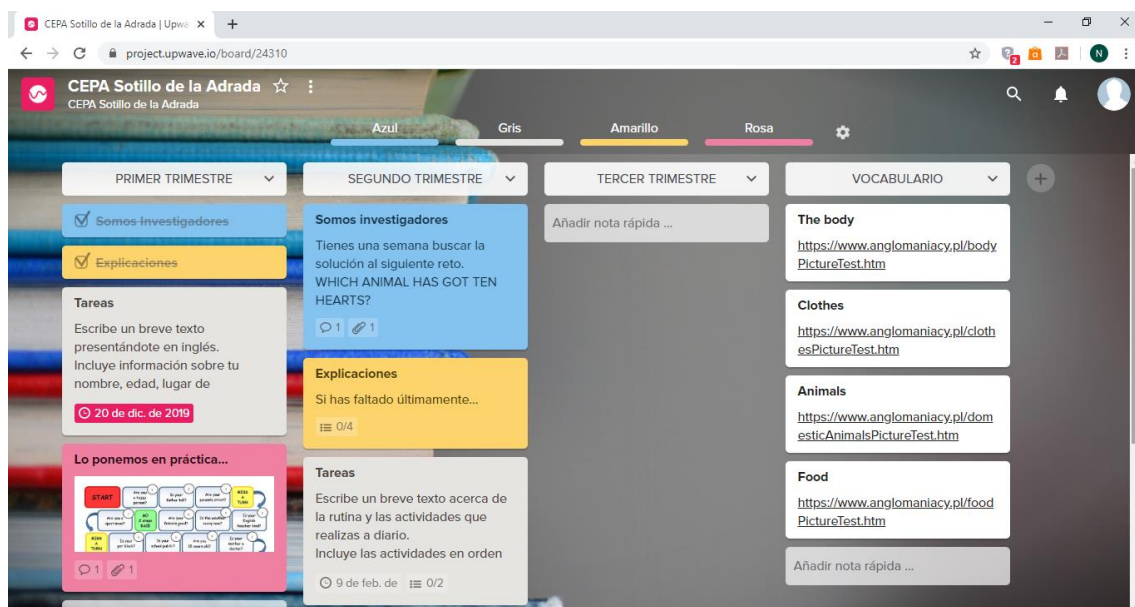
CEPA Sotillo de la Adrada | Upwa ×

project.upwave.io/board/24310

CEPA Sotillo de la Adrada ☆
CEPA Sotillo de la Adrada

Azul Gris Amarillo Rosa

PRIMER TRIMESTRE

Somos Investigadores

Explicaciones

Tareas
Escribe un breve texto presentándote en inglés. Incluye información sobre tu nombre, edad, lugar de

20 de dic. de 2019

Lo ponemos en práctica...

START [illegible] MISS A TURN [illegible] GO 2 steps BACK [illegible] MISS A TURN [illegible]

1 1

SEGUNDO TRIMESTRE

Somos investigadores
Tienes una semana buscar la solución al siguiente reto. WHICH ANIMAL HAS GOT TEN HEARTS?

1 1

Explicaciones
Si has faltado últimamente...

0/4

Tareas
Escribe un breve texto acerca de la rutina y las actividades que realizas a diario.
Incluye las actividades en orden

9 de feb. de 0/2

TERCER TRIMESTRE

Añadir nota rápida ...

VOCABULARIO

The body
https://www.anglomaniacy.pl/bodyPictureTest.htm

Clothes
https://www.anglomaniacy.pl/clothesPictureTest.htm

Animals
https://www.anglomaniacy.pl/domesticAnimalsPictureTest.htm

Food
https://www.anglomaniacy.pl/foodPictureTest.htm

Añadir nota rápida ...